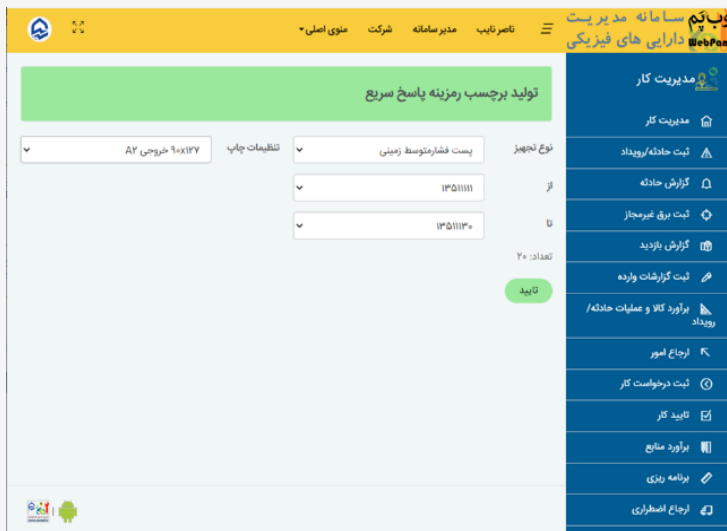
وب‌پم سامانه مدیریت دارایی های فیزیکی
WebPam

ناصر نایب
مدیر سامانه
شرکت
منوی اصلی

مدیریت کار

مدیریت کار
ثبت حادثه/رویداد
گزارش حادثه
ثبت برق غیرمجاز
گزارش بازدید
ثبت گزارشات وارده
برآورد کالا و عملیات حادثه/رویداد
ارجاع امور
ثبت درخواست کار
تایید کار
برآورد منابع
برنامه ریزی
ارجاع اضطراری

تولید برچسب رمزینه پاسخ سریع

نوع تجهیز
پست فشارمتوسط زمینی
تنظیمات چاپ
۹۰x۱۲۷ خروجی A۲

از
۱۳۵۱۱۱۱

تا
۱۳۵۱۱۱۳۰

تعداد: ۲۰

تایید